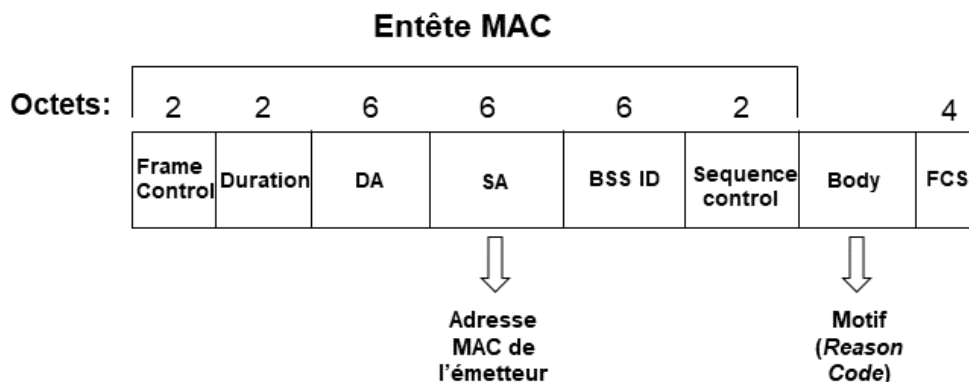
Entête MAC

Octets:

| 2 | 2 | 6 | 6 | 6 | 2 | | 4 |
|---|---|---|---|---|---|---|---|
| Frame Control | Duration | DA | SA | BSS ID | Sequence control | Body | FCS |

Adresse MAC de l'émetteur

Motif (*Reason Code*)